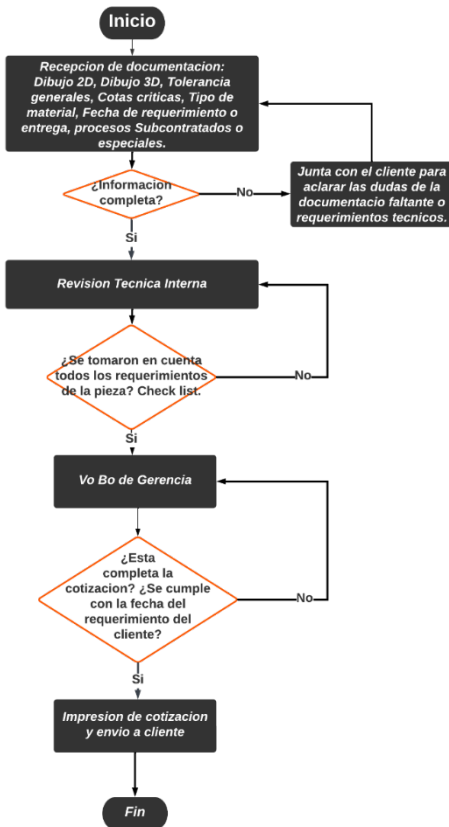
Inicio

Recepcion de documentacion: Dibujo 2D, Dibujo 3D, Tolerancia generales, Cotas criticas, Tipo de material, Fecha de requerimiento o entrega, procesos Subcontratados o especiales.

¿Informacion completa?

No

Junta con el cliente para aclarar las dudas de la documentacio faltante o requerimientos tecnicos.

Si

Revision Tecnica Interna

¿Se tomaron en cuenta todos los requerimientos de la pieza? Check list.

No

Si

Vo Bo de Gerencia

¿Esta completa la cotizacion? ¿Se cumple con la fecha del requerimiento del cliente?

No

Si

Impresion de cotizacion y envio a cliente

Fin